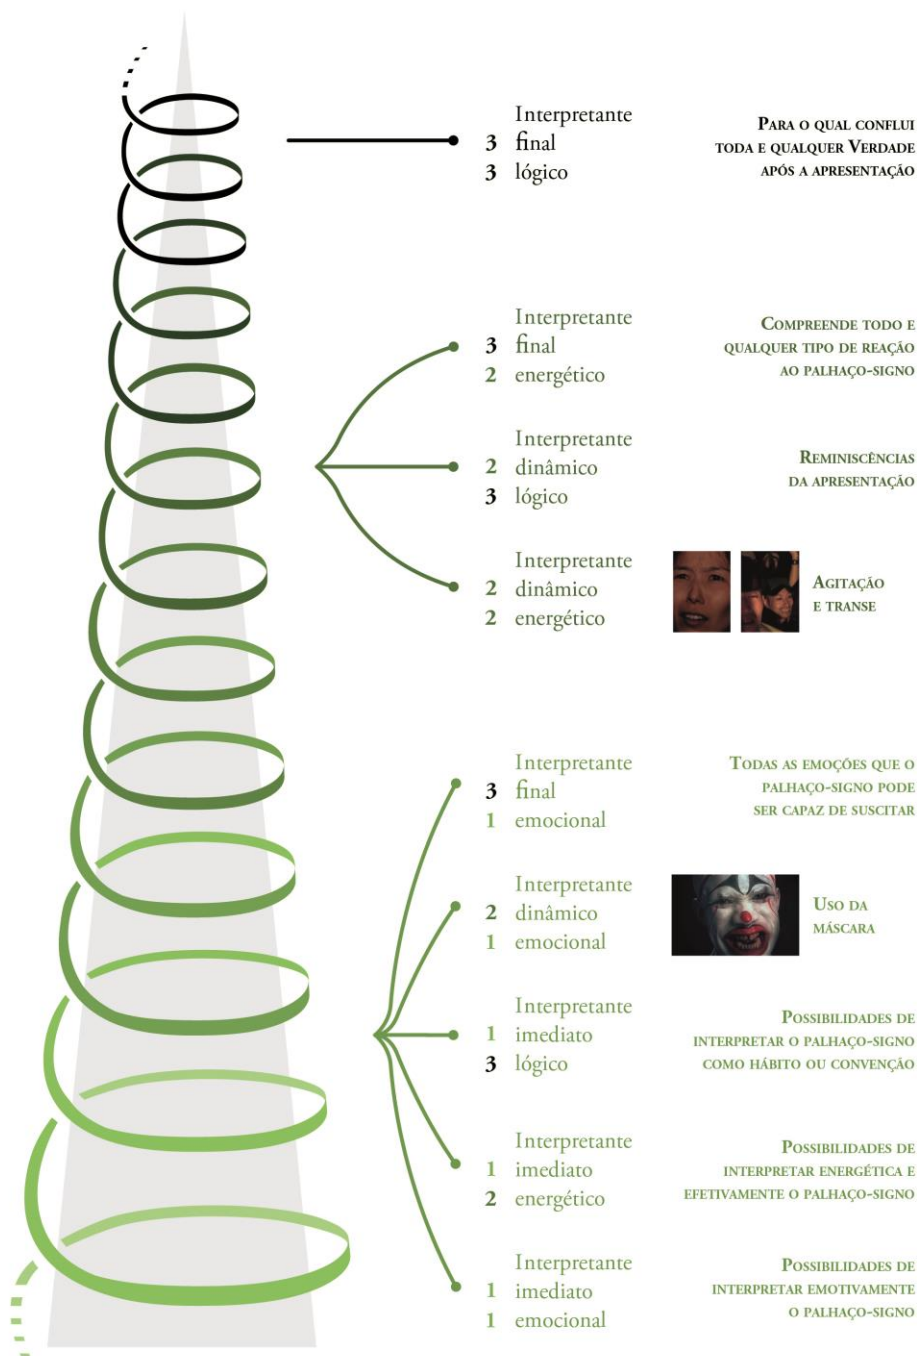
Interpretante
3 final
3 lógico

Para o qual conflui toda e qualquer Verdade após a apresentação

Interpretante
3 final
2 energético

Compreende todo e qualquer tipo de reação ao palhaço-signo

Interpretante
2 dinâmico
3 lógico

Reminiscências da apresentação

Interpretante
2 dinâmico
2 energético

Agitação e transe

Interpretante
3 final
1 emocional

Todas as emoções que o palhaço-signo pode ser capaz de suscitar

Interpretante
2 dinâmico
1 emocional

Uso da máscara

Interpretante
1 imediato
3 lógico

Possibilidades de interpretar o palhaço-signo como hábito ou convenção

Interpretante
1 imediato
2 energético

Possibilidades de interpretar energética e efetivamente o palhaço-signo

Interpretante
1 imediato
1 emocional

Possibilidades de interpretar emotivamente o palhaço-signo